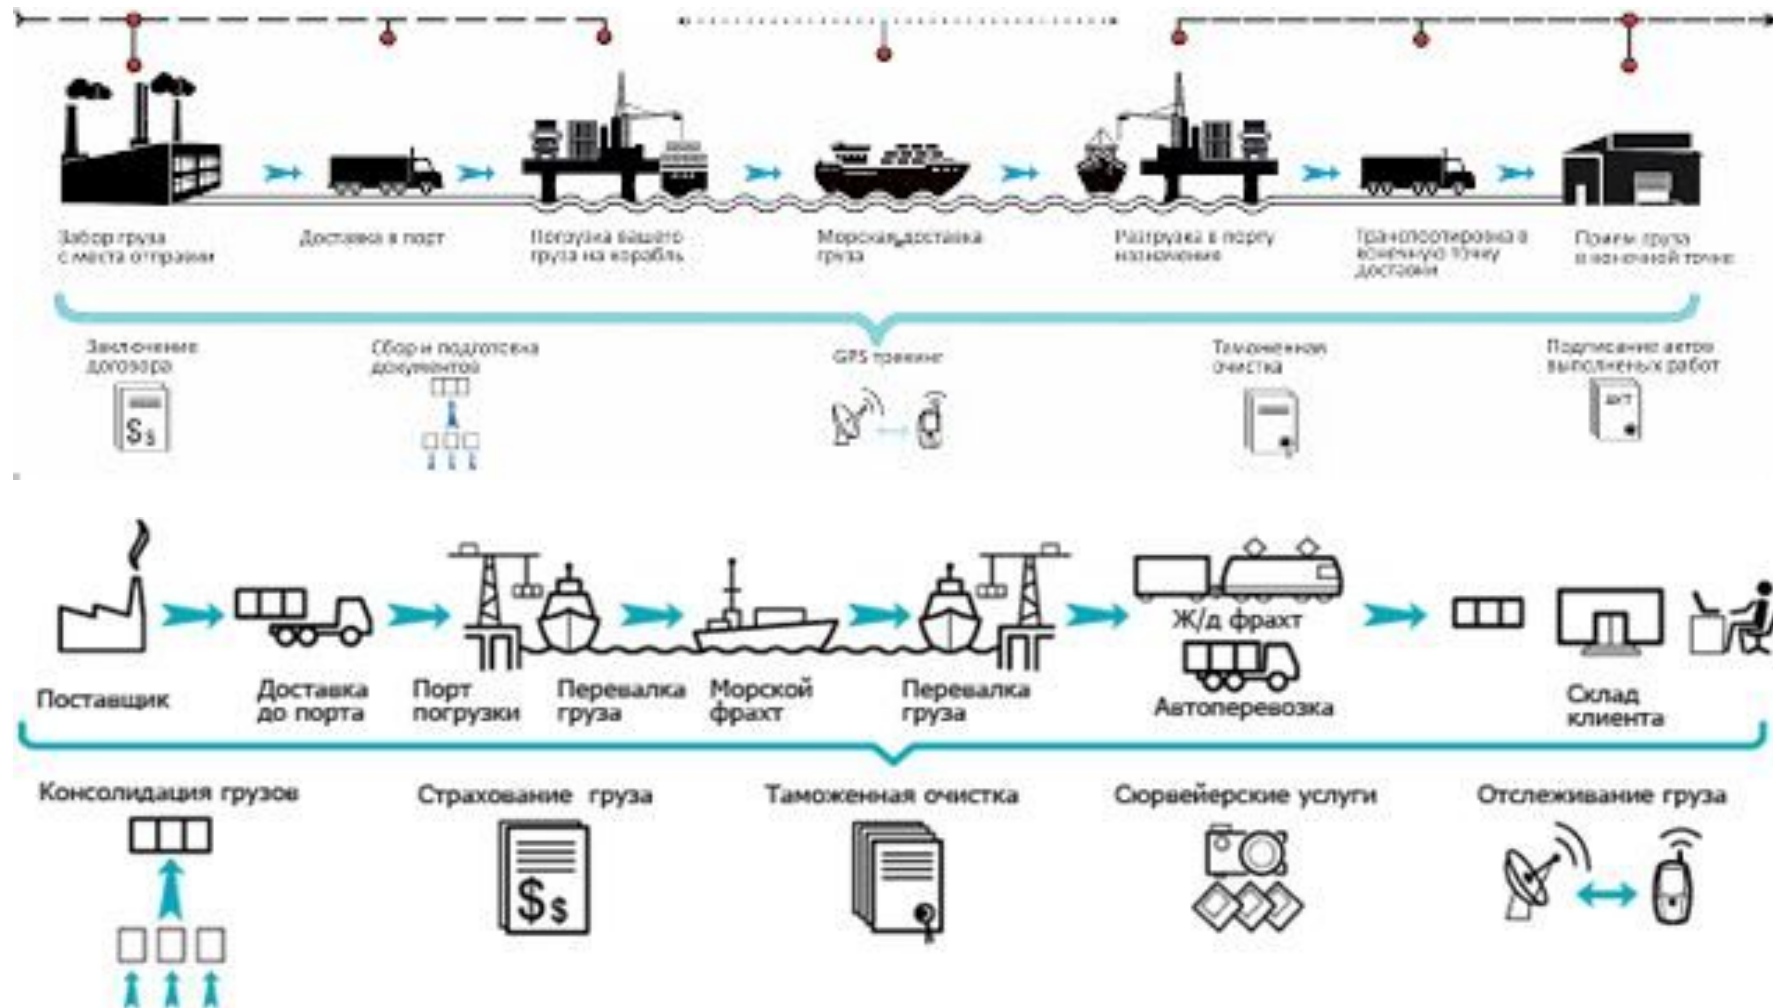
Забор груза с места отправки

Доставка в порт

Погрузка вашего груза на корабль

Морская доставка груза

Разгрузка в порту назначения

Транспортировка в конечную точку доставки

Прием груза в конечной точке

Заключение договора

$S_s$

Сбор и подготовка документов

GPS трекинг

Таможенная очистка

Подписание актов выполненых работ

акт

Поставщик

Доставка до порта

Порт погрузки

Перевалка груза

Морской фрахт

Перевалка груза

Ж/д фрахт

Автоперевозка

Склад клиента

Консолидация грузов

Страхование груза

$S_s$

Таможенная очистка

Сюрвейерские услуги

Отслеживание груза